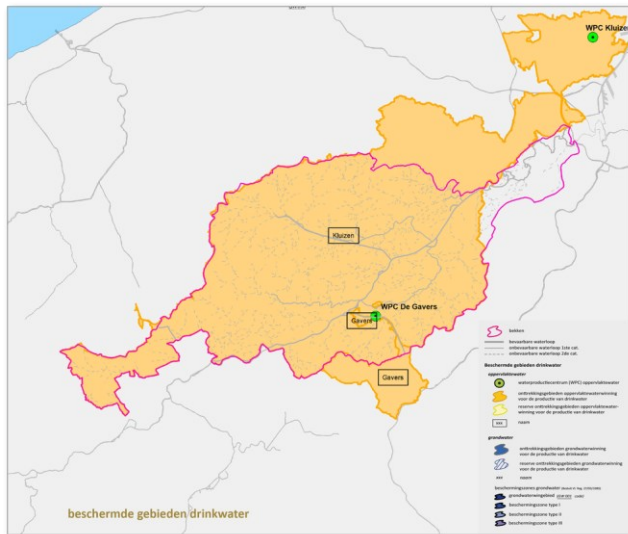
WPC Kluizen

Kluizen

WPC De Gavers

Gavers

Gavers

bekken
bevaarbare waterloop
onbevaarbare waterloop 1ste cat.
onbevaarbare waterloop 2de cat.

Beschermde gebieden drinkwater

oppervlaktewater
waterproductiecentrum (WPC) oppervlaktewater
onttrekkingsgebieden oppervlaktewaterwinning voor de productie van drinkwater
reserve onttrekkingsgebieden oppervlaktewaterwinning voor de productie van drinkwater
xxx naam

grondwater
onttrekkingsgebieden grondwaterwinning voor de productie van drinkwater
reserve onttrekkingsgebieden grondwaterwinning voor de productie van drinkwater
xxx naam

beschermingszones grondwater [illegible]
grondwaterwingebied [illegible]
beschermingszone type I
beschermingszone type II
beschermingszone type III

beschermde gebieden drinkwater